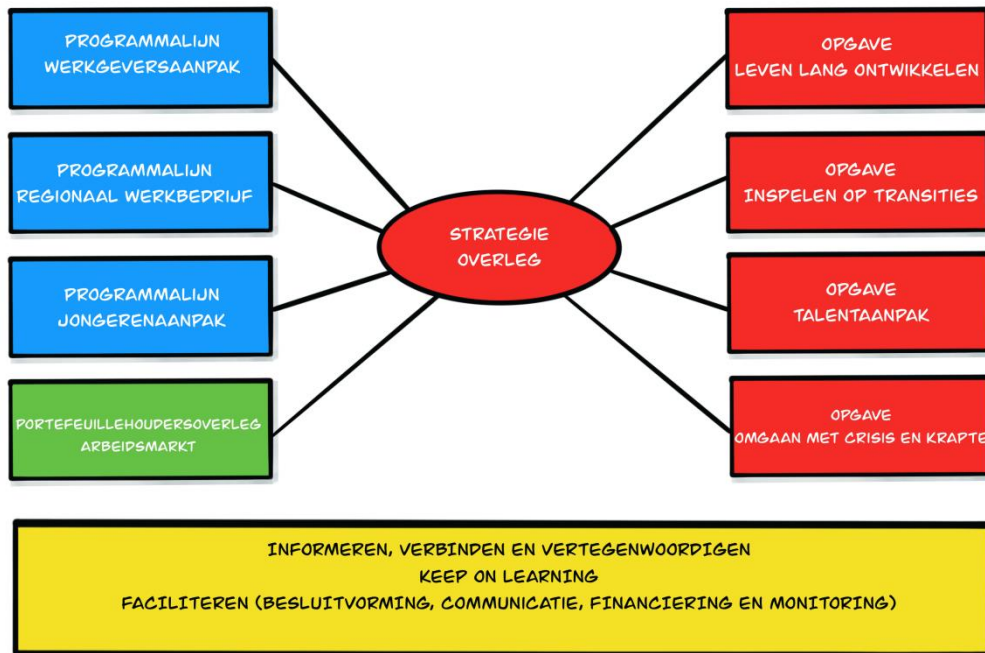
PROGRAMMALIJN WERKGEVERSAANPAK

PROGRAMMALIJN REGIONAAL WERKBEDRIJF

PROGRAMMALIJN JONGERENAANPAK

PORTEFEUILLEHOUDERSOVERLEG ARBEIDSMARKT

STRATEGIE OVERLEG

OPGAVE LEVEN LANG ONTWIKKELEN

OPGAVE INSPELEN OP TRANSITIES

OPGAVE TALENTAANPAK

OPGAVE OMGAAN MET CRISIS EN KRAPTE

INFORMEREN, VERBINDEN EN VERTEGENWOORDIGEN
KEEP ON LEARNING
FACILITEREN (BESLUITVORMING, COMMUNICATIE, FINANCIERING EN MONITORING)